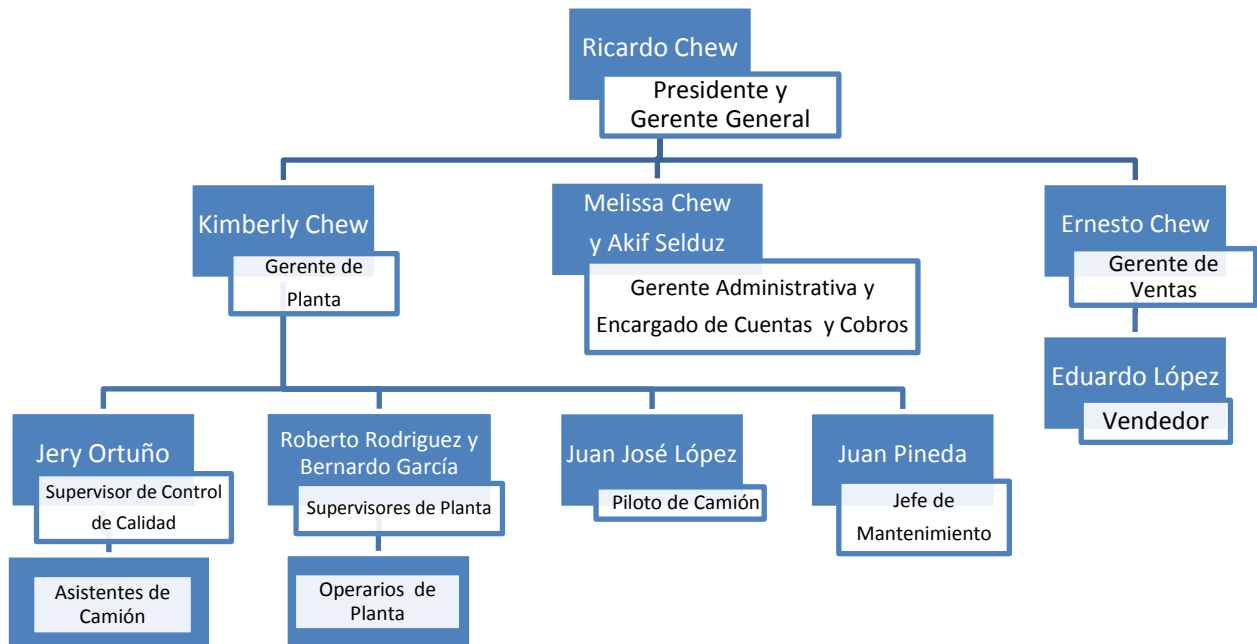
Ricardo Chew
Presidente y Gerente General

Kimberly Chew
Gerente de Planta

Melissa Chew y Akif Selduz
Gerente Administrativa y Encargado de Cuentas y Cobros

Ernesto Chew
Gerente de Ventas

Eduardo López
Vendedor

Jery Ortuño
Supervisor de Control de Calidad

Asistentes de Camión

Roberto Rodriguez y Bernardo García
Supervisores de Planta

Operarios de Planta

Juan José López
Piloto de Camión

Juan Pineda
Jefe de Mantenimiento